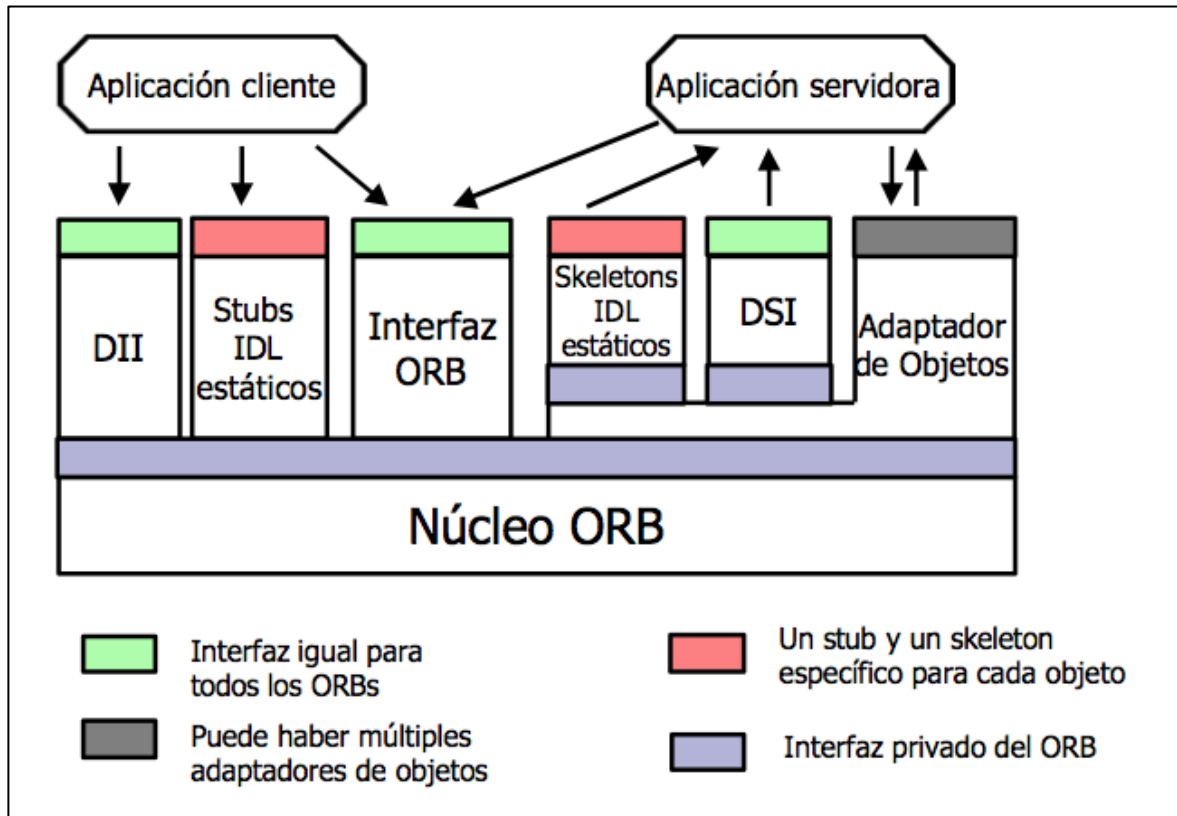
Aplicación cliente

Aplicación servidora

DII

Stubs IDL estáticos

Interfaz ORB

Skeletons IDL estáticos

DSI

Adaptador de Objetos

Núcleo ORB

Interfaz igual para todos los ORBs

Un stub y un skeleton específico para cada objeto

Puede haber múltiples adaptadores de objetos

Interfaz privado del ORB